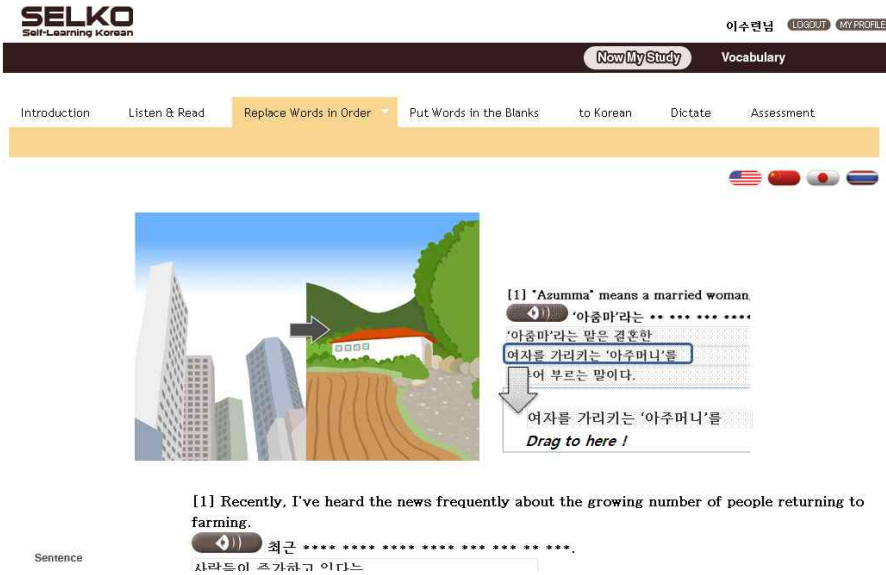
SELKO
Self-Learning Korean

이수련님 LOGOUT MY PROFILE

Now My Study Vocabulary

Introduction Listen & Read Replace Words in Order Put Words in the Blanks to Korean Dictate Assessment

[1] "Azumma" means a married woman
'아줌마'라는 •• ••• ••• ••••
'아줌마'라는 말은 결혼한
여자를 가리키는 '아주머니'를
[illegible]어 부르는 말이다.
여자를 가리키는 '아주머니'를
Drag to here !

[1] Recently, I've heard the news frequently about the growing number of people returning to farming.
최근 **** **** **** **** *** *** ** ***.
Sentence
사람들이 증가하고 있다는